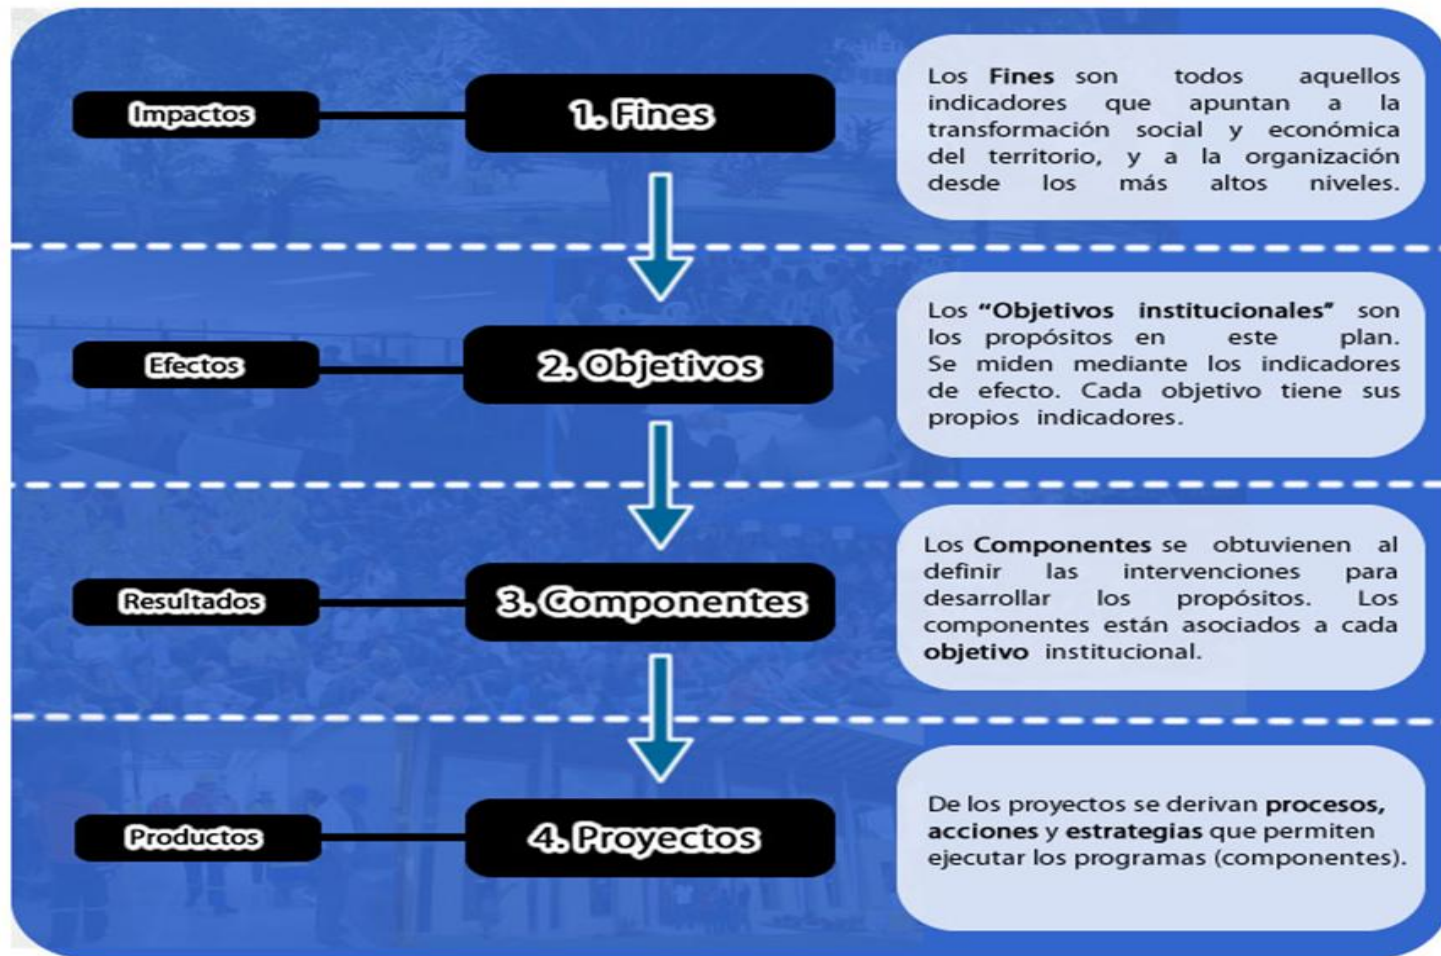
Impactos

1. Fines

Los **Fines** son todos aquellos indicadores que apuntan a la transformación social y económica del territorio, y a la organización desde los más altos niveles.

Efectos

2. Objetivos

Los **"Objetivos institucionales"** son los propósitos en este plan. Se miden mediante los indicadores de efecto. Cada objetivo tiene sus propios indicadores.

Resultados

3. Componentes

Los **Componentes** se obtuvienen al definir las intervenciones para desarrollar los propósitos. Los componentes están asociados a cada **objetivo** institucional.

Productos

4. Proyectos

De los proyectos se derivan **procesos, acciones** y **estrategias** que permiten ejecutar los programas (componentes).